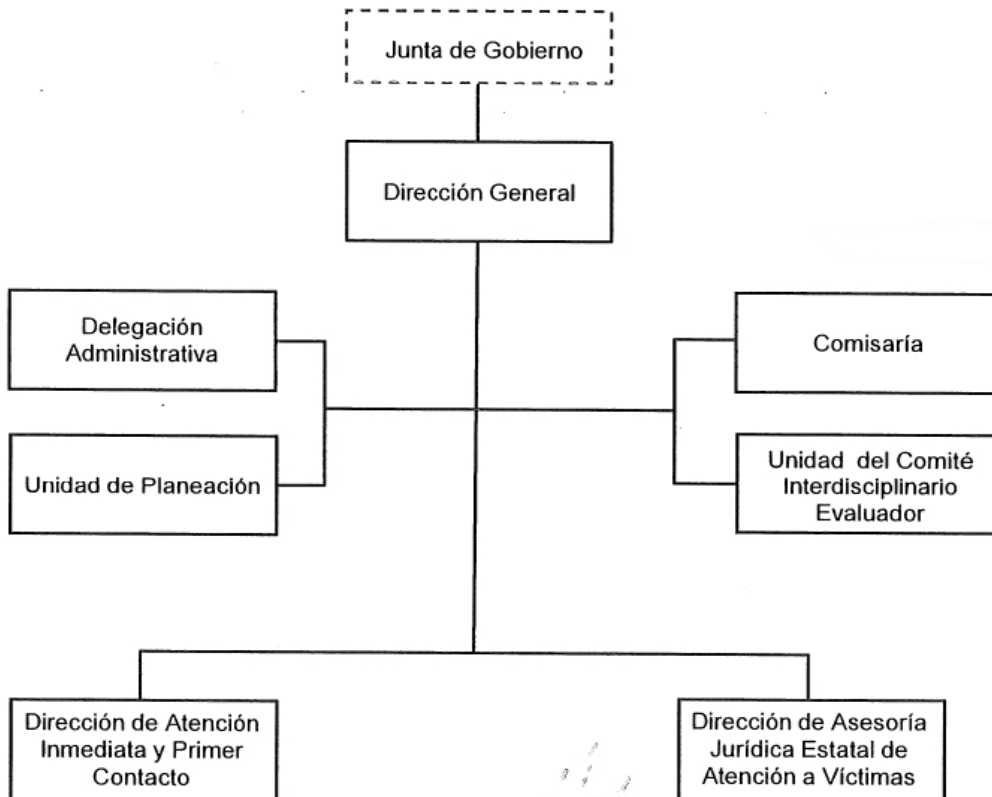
Junta de Gobierno

Dirección General

Delegación Administrativa

Unidad de Planeación

Comisaría

Unidad del Comité Interdisciplinario Evaluador

Dirección de Atención Inmediata y Primer Contacto

Dirección de Asesoría Jurídica Estatal de Atención a Víctimas